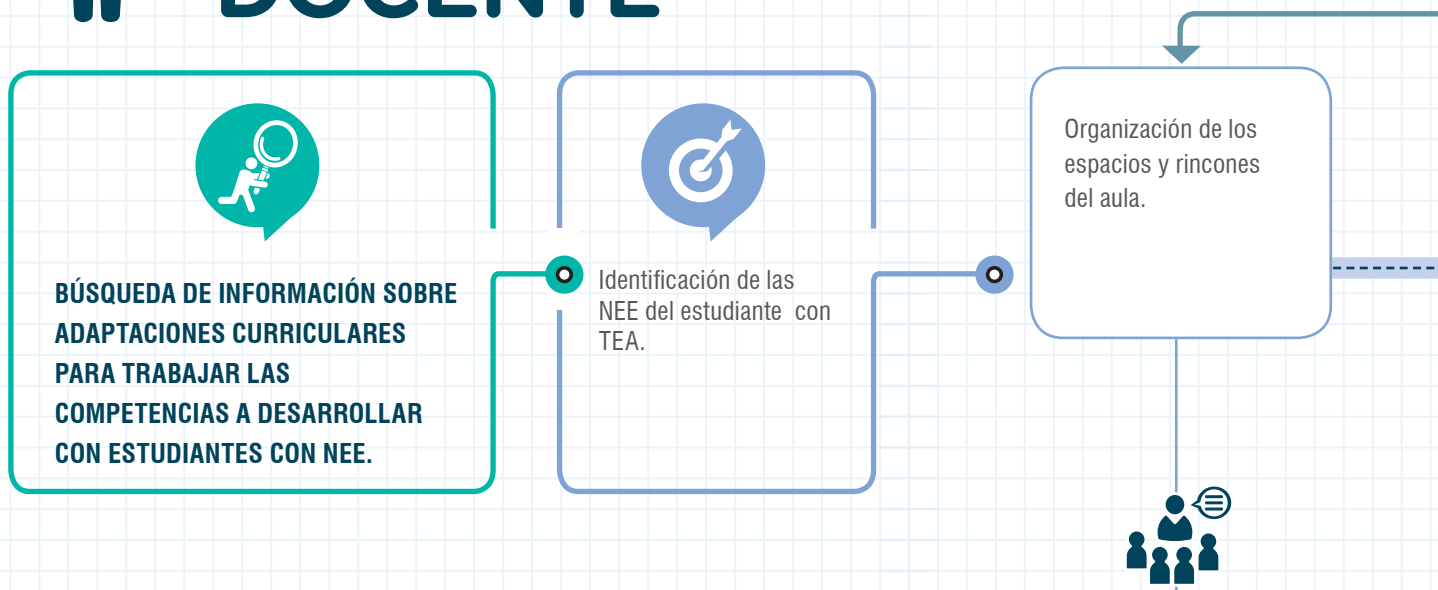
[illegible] DOCENTE

BÚSQUEDA DE INFORMACIÓN SOBRE ADAPTACIONES CURRICULARES PARA TRABAJAR LAS COMPETENCIAS A DESARROLLAR CON ESTUDIANTES CON NEE.

Identificación de las NEE del estudiante con TEA.

Organización de los espacios y rincones del aula.